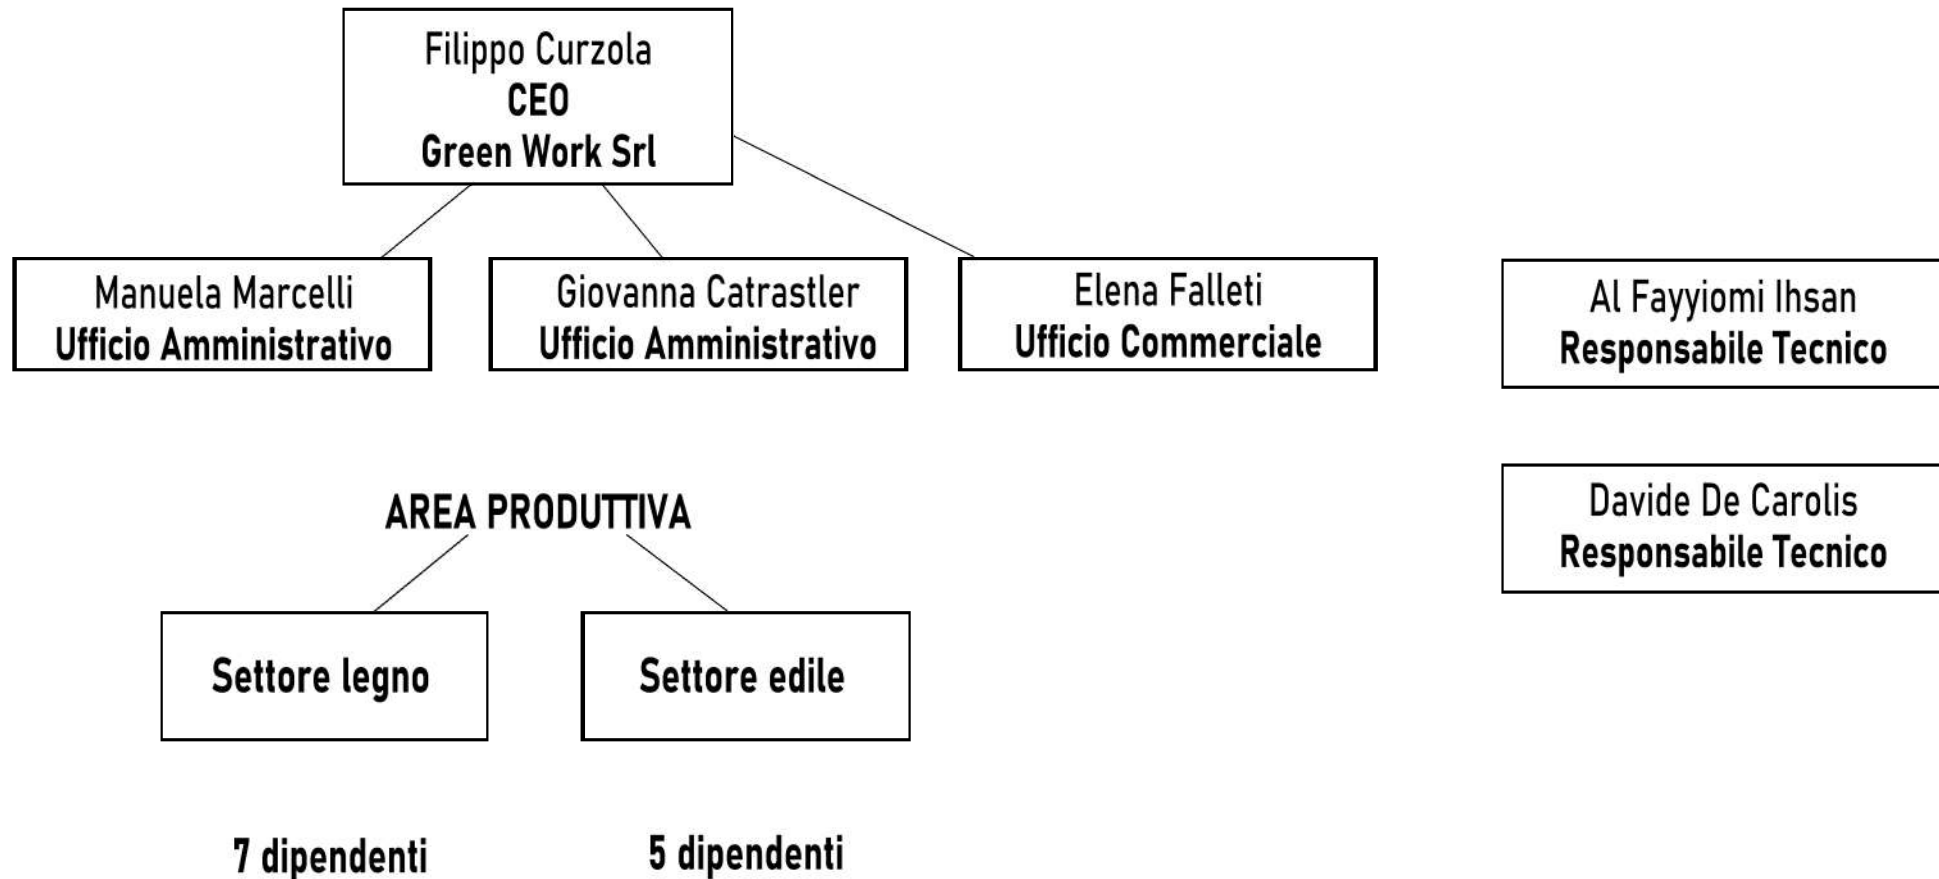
Filippo Curzola
CEO
Green Work Srl

Manuela Marcelli
Ufficio Amministrativo

Giovanna Catrastler
Ufficio Amministrativo

Elena Falleti
Ufficio Commerciale

Al Fayyiomi Ihsan
Responsabile Tecnico

Davide De Carolis
Responsabile Tecnico

AREA PRODUTTIVA

Settore legno

Settore edile

7 dipendenti

5 dipendenti